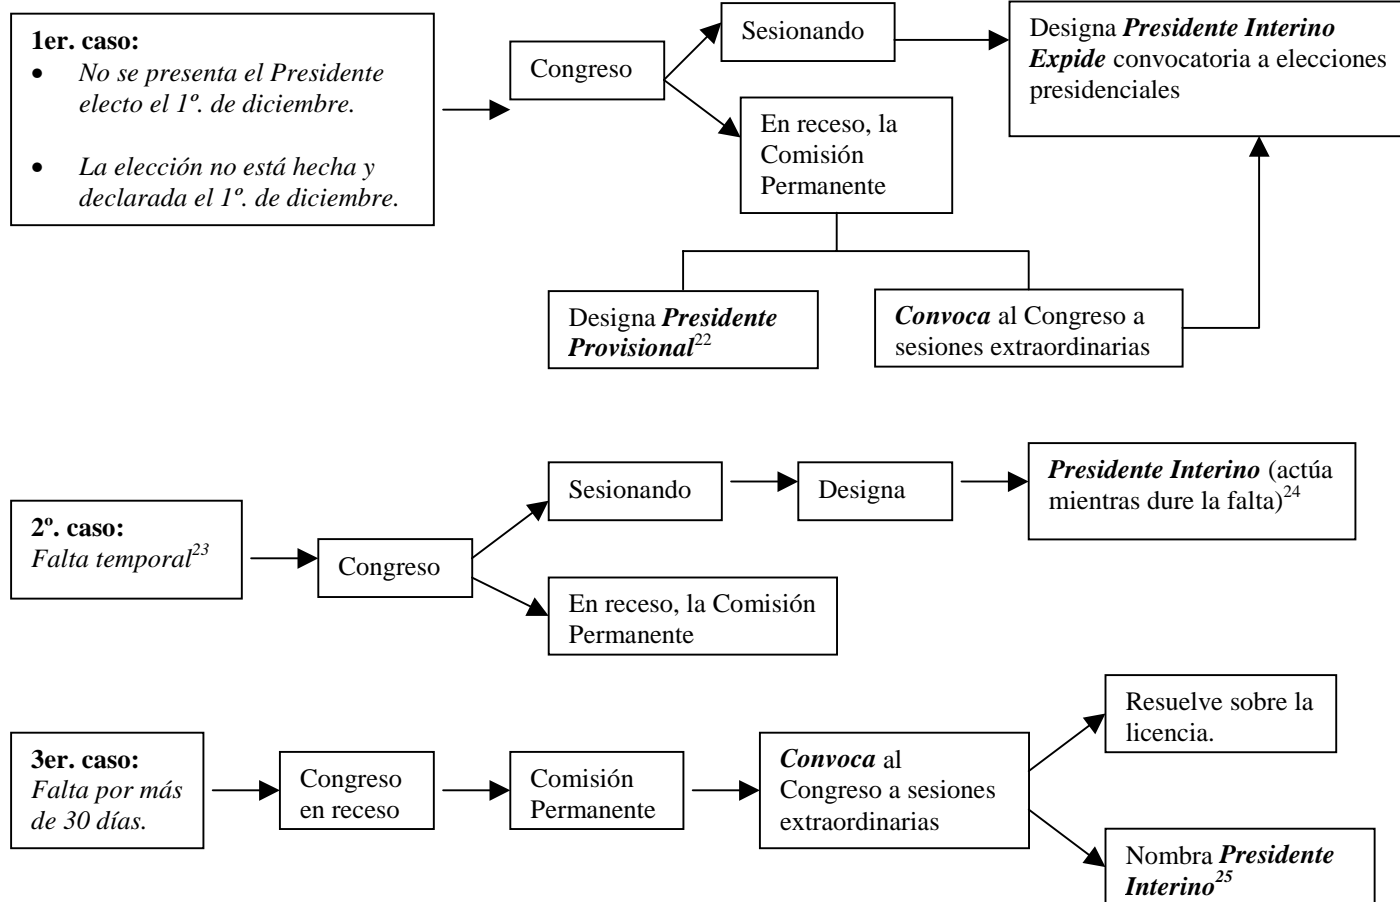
1er. caso:
- No se presenta el Presidente electo el 1º. de diciembre.
- La elección no está hecha y declarada el 1º. de diciembre.

Congreso

Sesionando

Designa Presidente Interino
Expide convocatoria a elecciones presidenciales

En receso, la Comisión Permanente

Designa Presidente Provisional$^{22}$

Convoca al Congreso a sesiones extraordinarias

2º. caso:
Falta temporal$^{23}$

Congreso

Sesionando

Designa

Presidente Interino (actúa mientras dure la falta)$^{24}$

En receso, la Comisión Permanente

3er. caso:
Falta por más de 30 días.

Congreso en receso

Comisión Permanente

Convoca al Congreso a sesiones extraordinarias

Resuelve sobre la licencia.

Nombra Presidente Interino$^{25}$